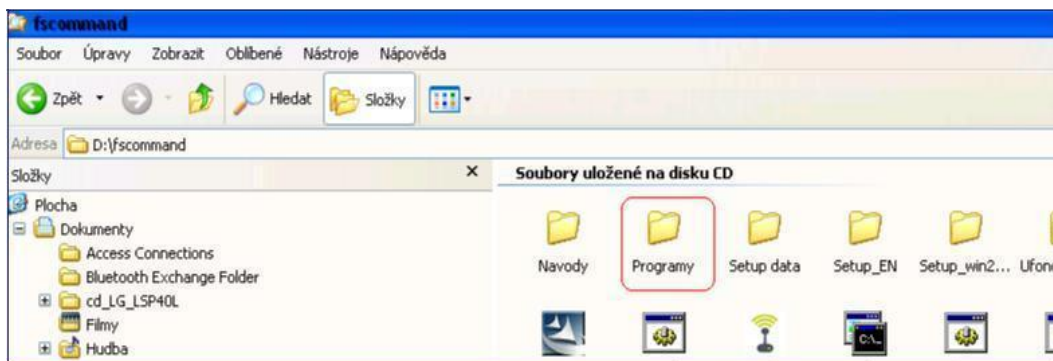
fscommand

Soubor Úpravy Zobrazit Oblíbené Nástroje Nápověda

Zpět Hledat Složky

Adresa D:\fscommand

Složky ×

Plocha
Dokumenty
Access Connections
Bluetooth Exchange Folder
cd_LG_LSP40L
Filmy
Hudba

Soubory uložené na disku CD

Navody Programy Setup data Setup_EN Setup_win2... Ufon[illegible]